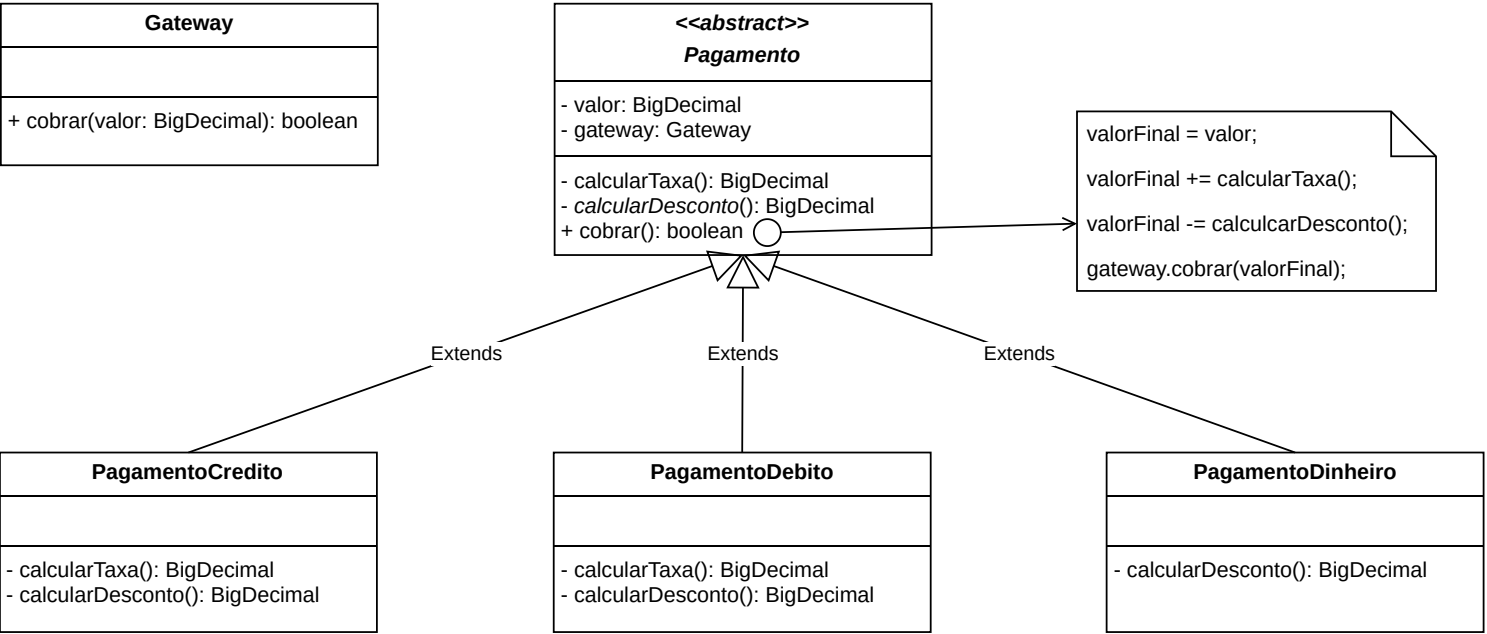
Gateway

+ cobrar(valor: BigDecimal): boolean

<<abstract>>
Pagamento

- valor: BigDecimal
- gateway: Gateway

- calcularTaxa(): BigDecimal
- calcularDesconto(): BigDecimal
+ cobrar(): boolean

valorFinal = valor;

valorFinal += calcularTaxa();

valorFinal -= calculcarDesconto();

gateway.cobrar(valorFinal);

Extends

Extends

Extends

PagamentoCredito

- calcularTaxa(): BigDecimal
- calcularDesconto(): BigDecimal

PagamentoDebito

- calcularTaxa(): BigDecimal
- calcularDesconto(): BigDecimal

PagamentoDinheiro

- calcularDesconto(): BigDecimal